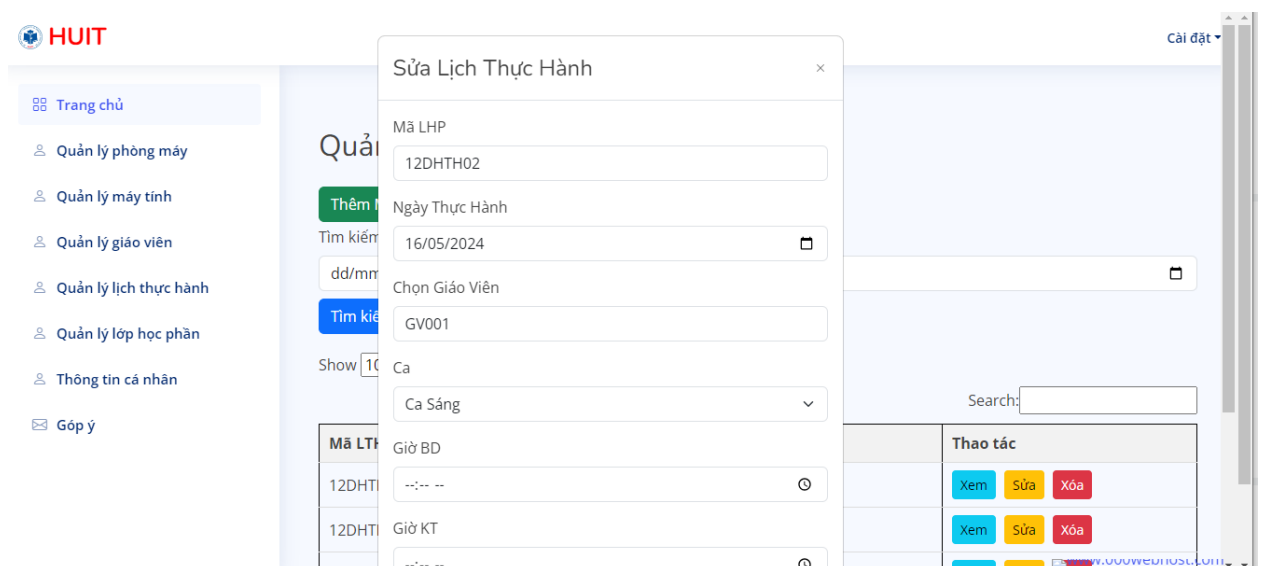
HUIT

Cài đặt

Trang chủ
Quản lý phòng máy
Quản lý máy tính
Quản lý giáo viên
Quản lý lịch thực hành
Quản lý lớp học phần
Thông tin cá nhân
Góp ý

Quản

Thêm M

Tìm kiếm

dd/mm

Tìm kiế

Show 10

Search:

| Mã LTH | Thao tác |
|---|---|
| 12DHTI | Xem Sửa Xóa |
| 12DHTI | Xem Sửa Xóa |

Sửa Lịch Thực Hành ×

Mã LHP
12DHTH02

Ngày Thực Hành
16/05/2024

Chọn Giáo Viên
GV001

Ca
Ca Sáng

Giờ BD
--:-- --

Giờ KT

www.000webhost.com